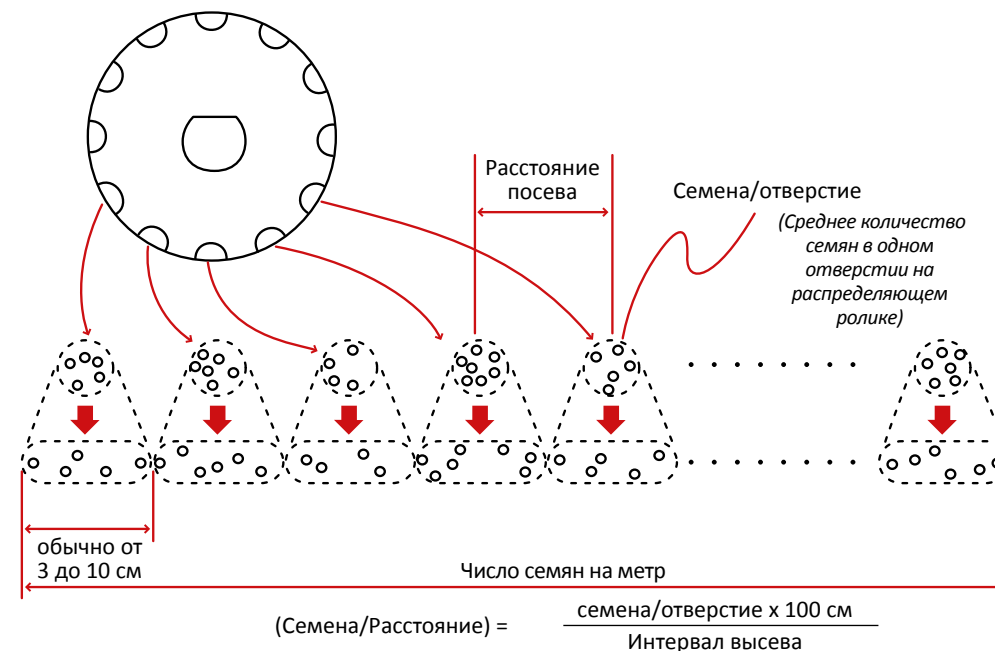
Расстояние посева

Семена/отверстие

(Среднее количество семян в одном отверстии на распределяющем ролике)

обычно от 3 до 10 см

Число семян на метр

(Семена/Расстояние) = $\frac{\text{семена/отверстие x 100 см}}{\text{Интервал высева}}$